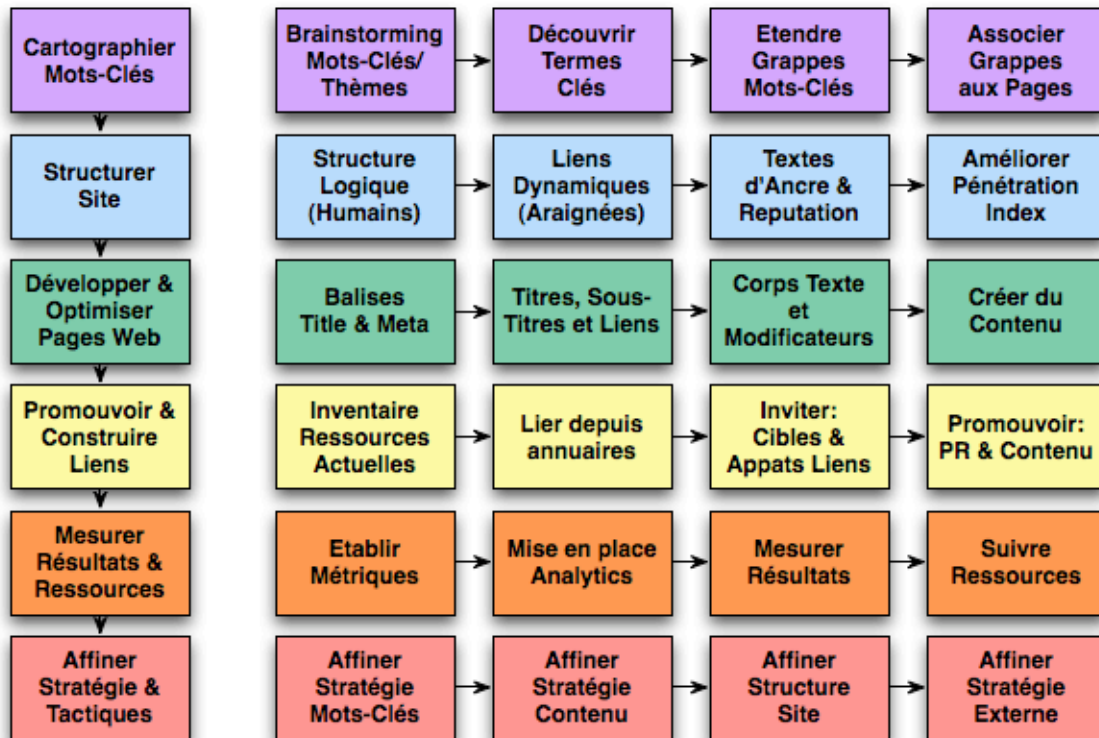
Cartographier Mots-Clés

Brainstorming Mots-Clés/ Thèmes

Découvrir Termes Clés

Etendre Grappes Mots-Clés

Associer Grappes aux Pages

Structurer Site

Structure Logique (Humains)

Liens Dynamiques (Araignées)

Textes d'Ancre & Reputation

Améliorer Pénétration Index

Développer & Optimiser Pages Web

Balises Title & Meta

Titres, Sous-Titres et Liens

Corps Texte et Modificateurs

Créer du Contenu

Promouvoir & Construire Liens

Inventaire Ressources Actuelles

Lier depuis annuaires

Inviter: Cibles & Appats Liens

Promouvoir: PR & Contenu

Mesurer Résultats & Ressources

Etablir Métriques

Mise en place Analytics

Mesurer Résultats

Suivre Ressources

Affiner Stratégie & Tactiques

Affiner Stratégie Mots-Clés

Affiner Stratégie Contenu

Affiner Structure Site

Affiner Stratégie Externe